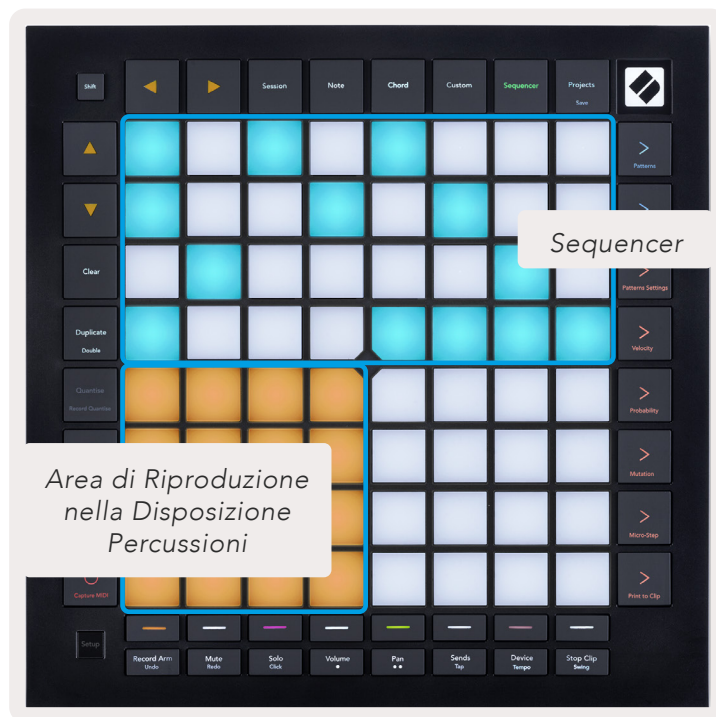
Shift

Session

Note

Chord

Custom

Sequencer

Projects
Save

Patterns

Sequencer

Patterns Settings

Clear

Duplicate
Double

Velocity

Quantise
Record Quantise

Probability

Mutation

Area di Riproduzione nella Disposizione Percussioni

Micro-Step

Capture MIDI

Print to Clip

Setup

Record Arm
Undo

Mute
Redo

Solo
Click

Volume

Pan

Sends
Tap

Device
Tempo

Stop Clip
Swing